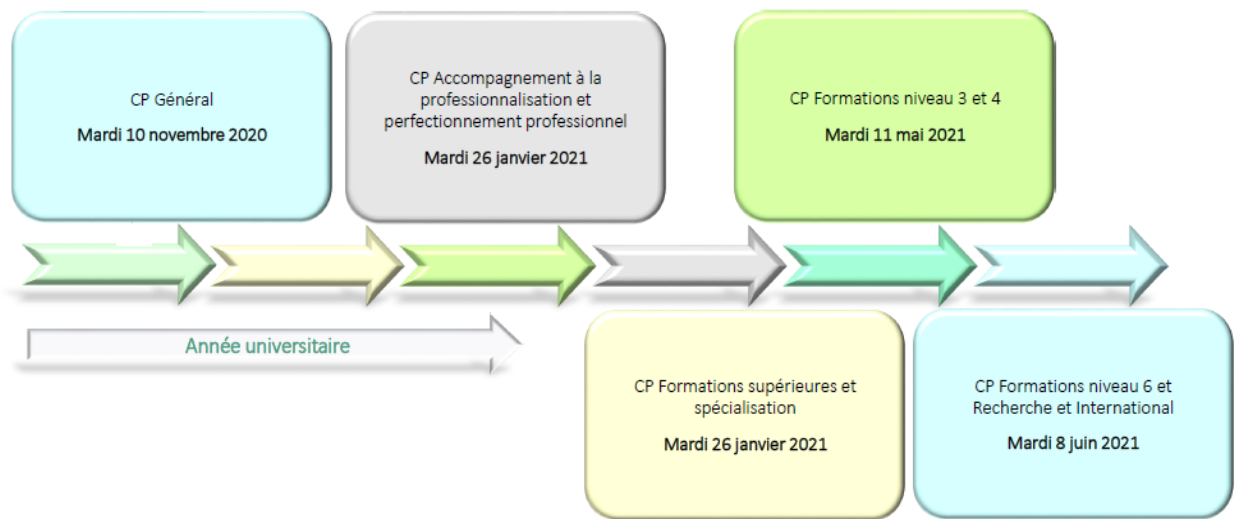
CP Général

Mardi 10 novembre 2020

CP Accompagnement à la professionnalisation et perfectionnement professionnel

Mardi 26 janvier 2021

CP Formations niveau 3 et 4

Mardi 11 mai 2021

Année universitaire

CP Formations supérieures et spécialisation

Mardi 26 janvier 2021

CP Formations niveau 6 et Recherche et International

Mardi 8 juin 2021